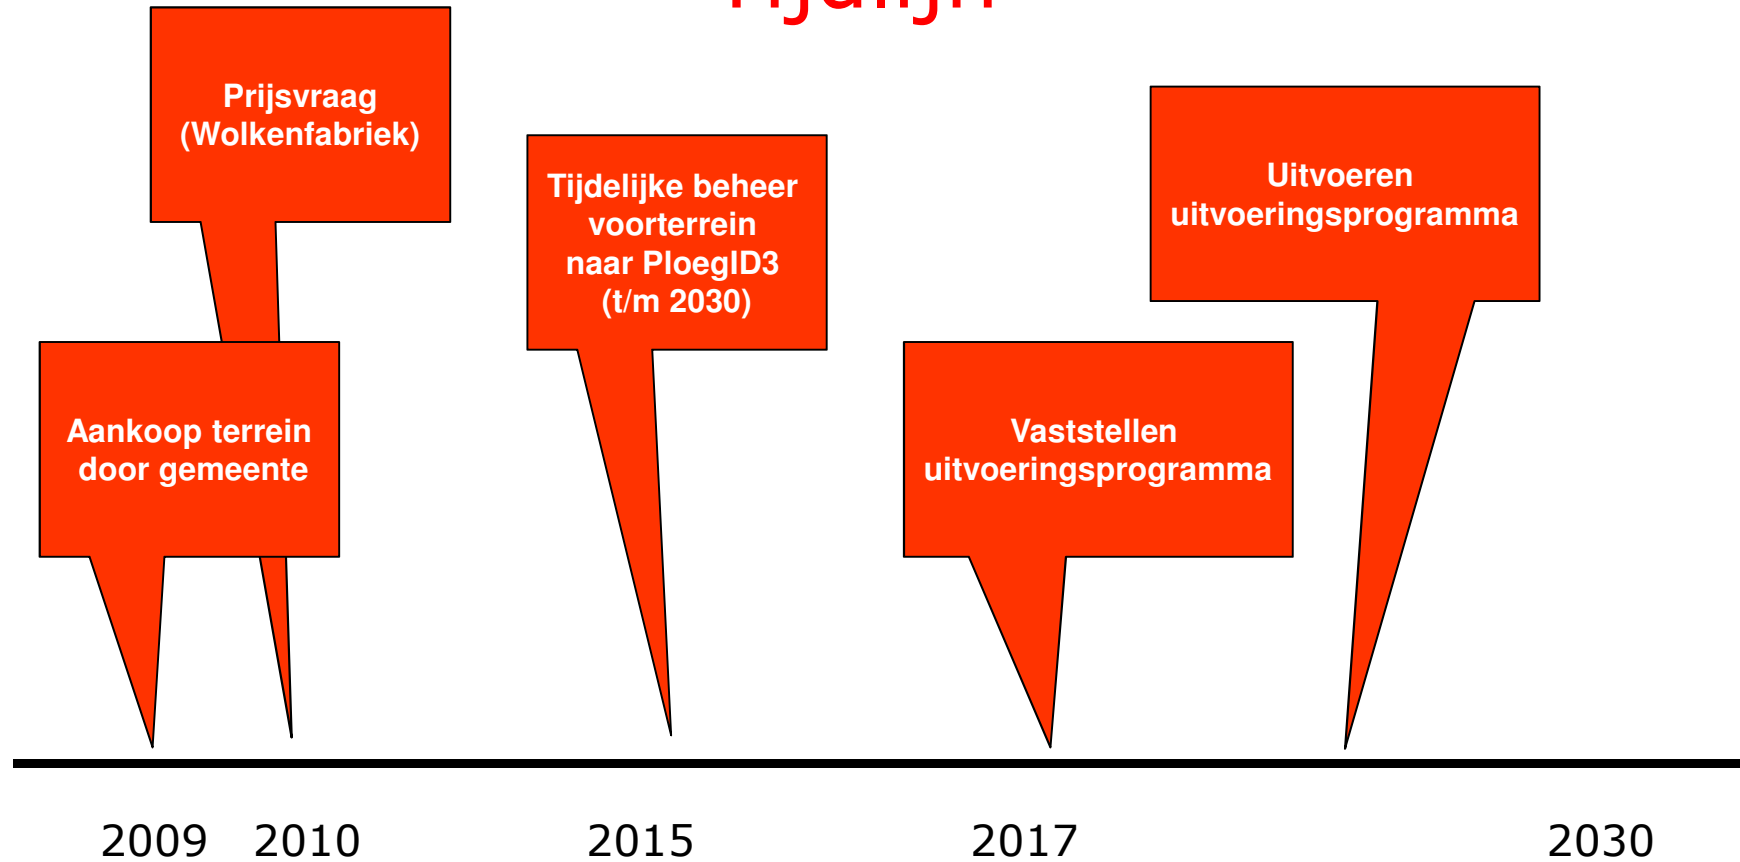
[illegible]

Prijsvraag (Wolkenfabriek)

Aankoop terrein door gemeente

Tijdelijke beheer voorterrein naar PloegID3 (t/m 2030)

Vaststellen uitvoeringsprogramma

Uitvoeren uitvoeringsprogramma

2009 2010 2015 2017 2030